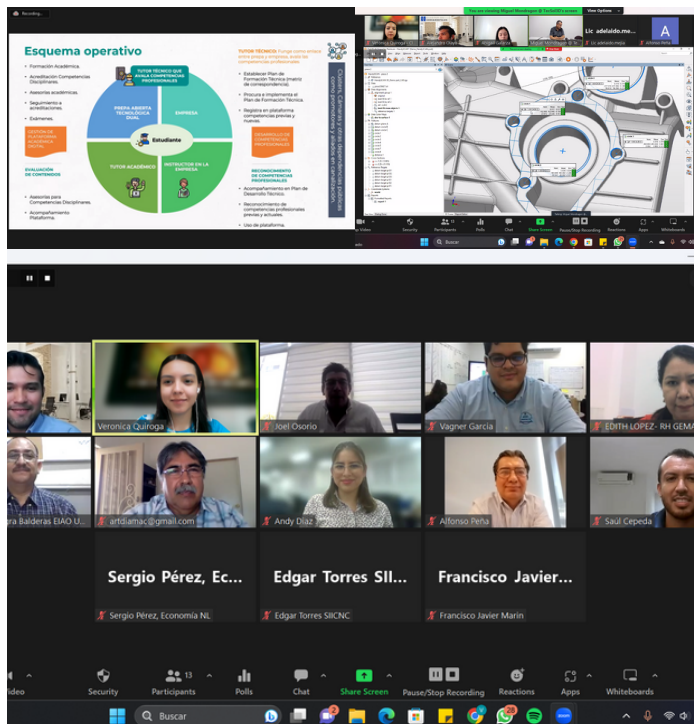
Recording...

Esquema operativo

Formación Académica.

Acreditación Competencias Disciplinares.

Asesoría académica.

Seguimiento a acreditaciones.

Exámenes.

GESTIÓN DE PLATAFORMA ACADÉMICA DIGITAL

EVALUACIÓN DE CONTENIDOS

Asesoría para Competencias Disciplinares.

Acompañamiento Plataforma.

TUTOR TÉCNICO QUE EVALÚA COMPETENCIAS PROFESIONALES

PREPA ABIERTA TECNOLÓGICA DUAL

EMPRESA

Estudiante

TUTOR ACADÉMICO

INSTRUCTOR EN LA EMPRESA

TUTOR TÉCNICO: Funge como enlace entre prepa y empresa, evalúa las competencias profesionales.

Establecer Plan de Formación Técnica (matriz de correspondencia).

Procura e implementa el Plan de Formación Técnica.

Registra en plataforma competencias previas y nuevas.

DESARROLLO DE COMPETENCIAS PROFESIONALES

RECONOCIMIENTO DE COMPETENCIAS PROFESIONALES

Acompañamiento en Plan de Desarrollo Técnico.

Reconocimiento de competencias profesionales previas y actuales.

Uso de plataforma.

Clústeres, Cámaras y otras dependencias públicas como promotoras y aliados en capacitación.

You are viewing Miguel Mondragon @ TecSoft's screen   View Options

Lic adelaido.me...

A

Video   Security   Participants   Polls   Chat   Share Screen   Pause/Stop Recording   Reactions   Apps   Whiteboards

Buscar

Veronica Quiroga

Joel Osorio

Vagner Garcia

EDITH LOPEZ- RH GEMA

ra Balderas EIAO U...

artdiamac@gmail.com

Andy Diaz

Alfonso Peña

Saul Cepeda

Sergio Pérez, Ec...

Sergio Pérez, Economía NL

Edgar Torres SII...

Edgar Torres SIICNC

Francisco Javier...

Francisco Javier Marin

ideo   Security   13 Participants   Polls   Chat   Share Screen   Pause/Stop Recording   Reactions   Apps   Whiteboards

Buscar